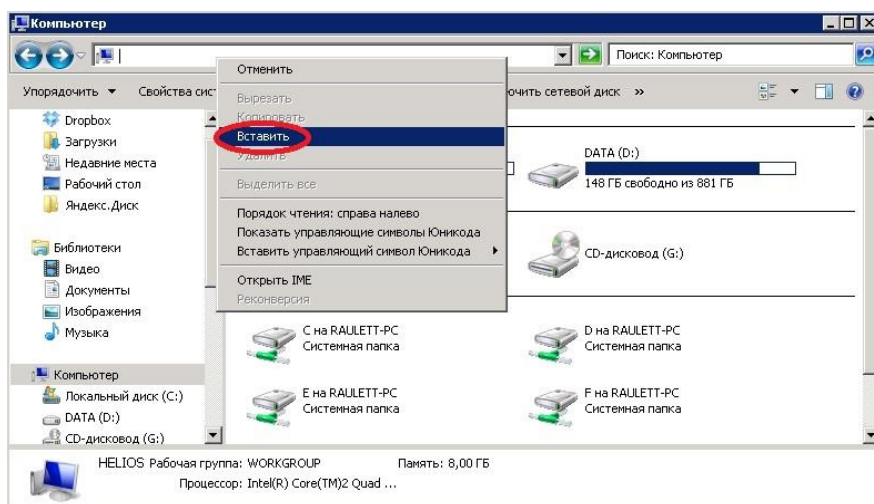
Компьютер

Поиск: Компьютер

Упорядочить ▾ Свойства сис

Отменить

Вырезать
Копировать
Вставить
Удалить

Выделить все

Порядок чтения: справа налево
Показать управляющие символы Юникода
Вставить управляющий символ Юникода

Открыть IME
Реконверсия

очить сетевой диск »

Dropbox
Загрузки
Недавние места
Рабочий стол
Яндекс.Диск

Библиотеки
Видео
Документы
Изображения
Музыка

Компьютер
Локальный диск (C:)
DATA (D:)
CD-дисковод (G:)

DATA (D:)
148 ГБ свободно из 881 ГБ

CD-дисковод (G:)

C на RAULETT-PC
Системная папка

D на RAULETT-PC
Системная папка

E на RAULETT-PC
Системная папка

F на RAULETT-PC
Системная папка

HELIOS Рабочая группа: WORKGROUP Память: 8,00 ГБ
Процессор: Intel(R) Core(TM)2 Quad ...